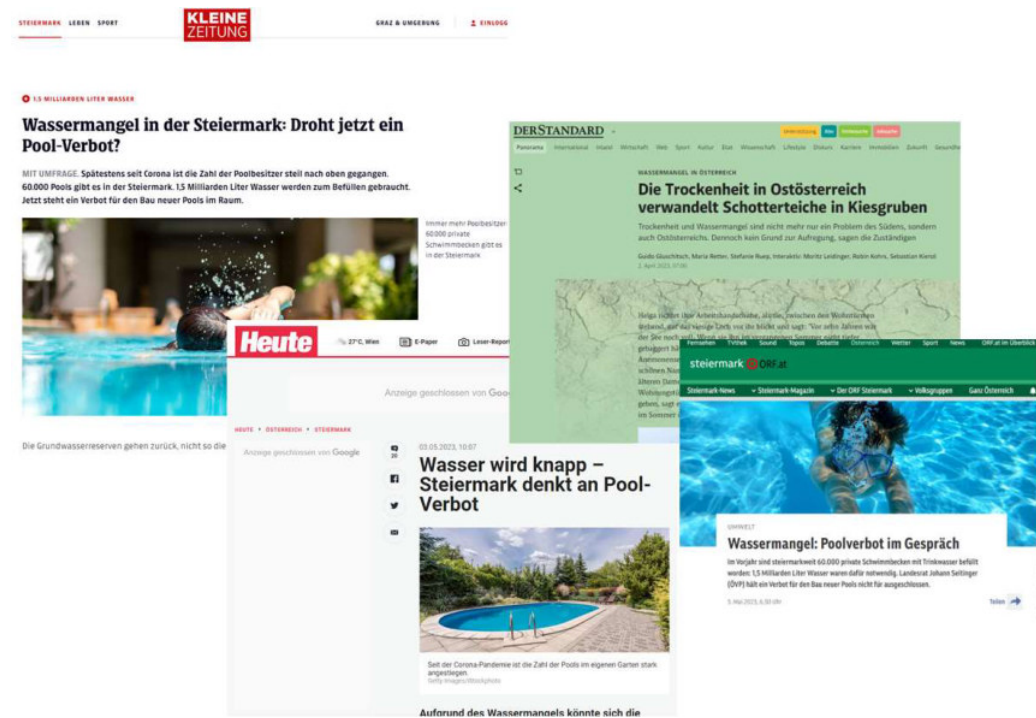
STEIERMARK LEBEN SPORT

KLEINE ZEITUNG

GRAZ & UMGEBUNG

EINLOGG

1,5 MILLIARDEN LITER WASSER

Wassermangel in der Steiermark: Droht jetzt ein Pool-Verbot?

MIT UMFRAGE. Spätestens seit Corona ist die Zahl der Poolbesitzer steil nach oben gegangen. 60.000 Pools gibt es in der Steiermark. 1,5 Milliarden Liter Wasser werden zum Befüllen gebraucht. Jetzt steht ein Verbot für den Bau neuer Pools im Raum.

Immer mehr Poolbesitzer: 60.000 private Schwimmbecken gibt es in der Steiermark

Die Grundwasserreserven gehen zurück, nicht so die

DERSTANDARD

Panorama International Inland Wirtschaft Web Sport Kultur Etat Wissenschaft Lifestyle Diskurs Karriere Immobilien Zukunft Gesundheit

WASSERMANGEL IN ÖSTERREICH

Die Trockenheit in Ostösterreich verwandelt Schotterteiche in Kiesgruben

Trockenheit und Wassermangel sind nicht mehr nur ein Problem des Südens, sondern auch Ostösterreichs. Dennoch kein Grund zur Aufregung, sagen die Zuständigen

Guido Gluschitsch, Maria Retter, Stefanie Ruep, Interaktiv: Moritz Leidinger, Robin Kohrs, Sebastian Kienzl

2. April 2023, 07:00

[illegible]

Heute

27°C, Wien

E-Paper

Leser-Reporter

Anzeige geschlossen von Google

HEUTE › ÖSTERREICH › STEIERMARK

Anzeige geschlossen von Google

03.05.2023, 10:07

Wasser wird knapp – Steiermark denkt an Pool-Verbot

Seit der Corona-Pandemie ist die Zahl der Pools im eigenen Garten stark angestiegen.

Getty Images/iStockphoto

Aufgrund des Wassermangels könnte sich die

Fernsehen FM4 Sound Topos Debatte Österreich Wetter Sport News ORF.at im Überblick

steiermark ORF.at

Steiermark-News Steiermark-Magazin Der ORF Steiermark Volksgruppen Ganz Österreich

UMWELT

Wassermangel: Poolverbot im Gespräch

Im Vorjahr sind steiermarkweit 60.000 private Schwimmbecken mit Trinkwasser befüllt worden; 1,5 Milliarden Liter Wasser waren dafür notwendig. Landesrat Johann Seitinger (ÖVP) hält ein Verbot für den Bau neuer Pools nicht für ausgeschlossen.

5. Mai 2023, 6.30 Uhr

Teilen